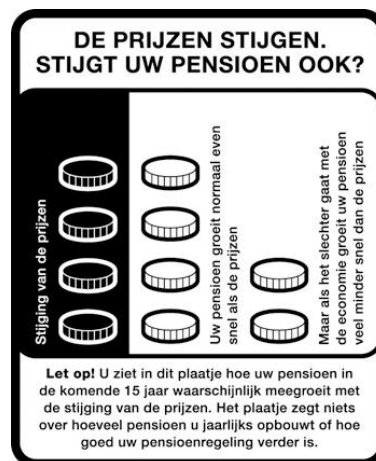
DE PRIJZEN STIJGEN.
STIJGT UW PENSIOEN OOK?

Stijging van de prijzen

Uw pensioen groeit normaal even snel als de prijzen

Maar als het slechter gaat met de economie groeit uw pensioen veel minder snel dan de prijzen

Let op! U ziet in dit plaatje hoe uw pensioen in de komende 15 jaar waarschijnlijk meegroeit met de stijging van de prijzen. Het plaatje zegt niets over hoeveel pensioen u jaarlijks opbouwt of hoe goed uw pensioenregeling verder is.